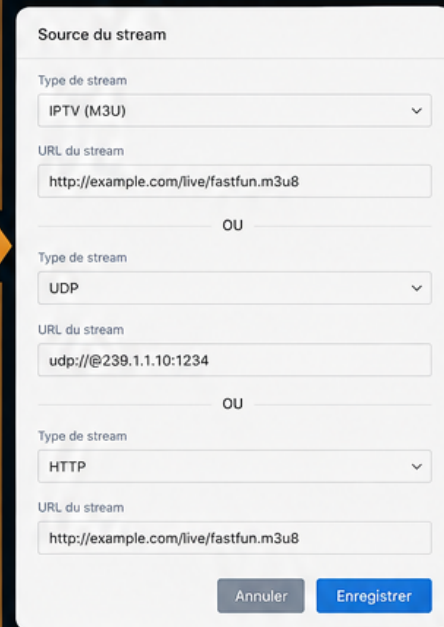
Source du stream

Type de stream

IPTV (M3U)

URL du stream

http://example.com/live/fastfun.m3u8

OU

Type de stream

UDP

URL du stream

udp://@239.1.1.10:1234

OU

Type de stream

HTTP

URL du stream

http://example.com/live/fastfun.m3u8

Annuler

Enregistrer